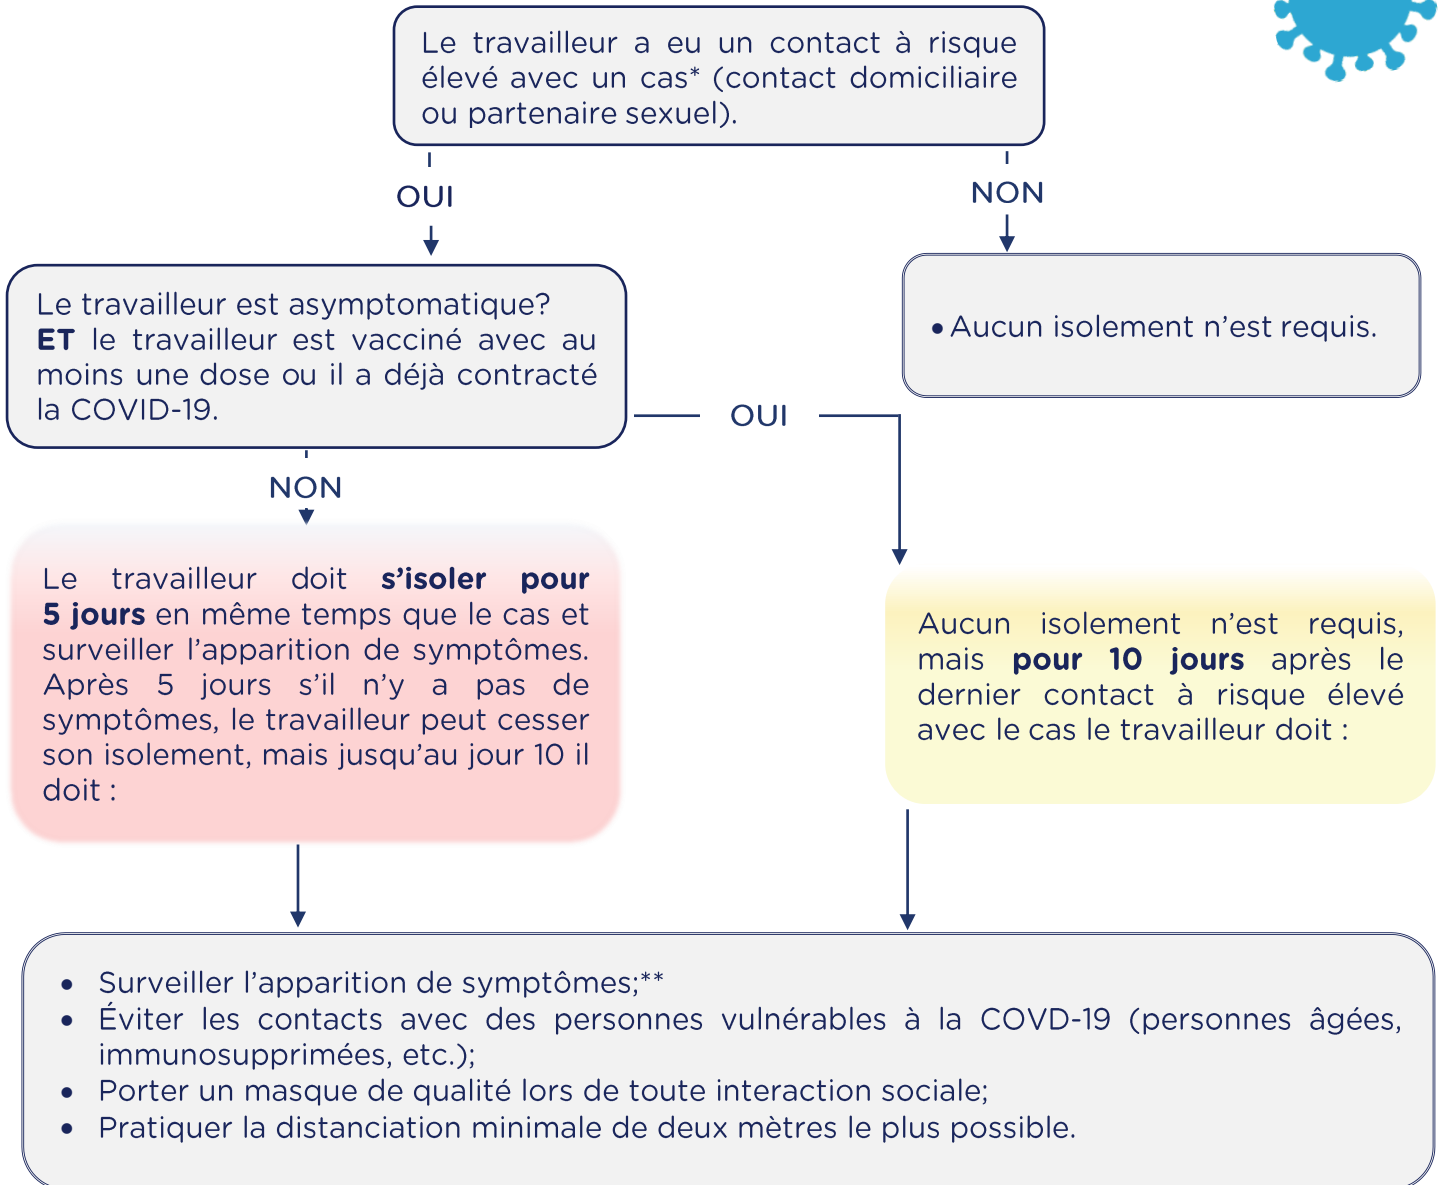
Le travailleur a eu un contact à risque élevé avec un cas* (contact domiciliaire ou partenaire sexuel).

OUI

NON

Le travailleur est asymptomatique? **ET** le travailleur est vacciné avec au moins une dose ou il a déjà contracté la COVID-19.

• Aucun isolement n'est requis.

OUI

NON

Le travailleur doit **s'isoler pour 5 jours** en même temps que le cas et surveiller l'apparition de symptômes. Après 5 jours s'il n'y a pas de symptômes, le travailleur peut cesser son isolement, mais jusqu'au jour 10 il doit :

Aucun isolement n'est requis, mais **pour 10 jours** après le dernier contact à risque élevé avec le cas le travailleur doit :

- Surveiller l'apparition de symptômes;**
- Éviter les contacts avec des personnes vulnérables à la COVD-19 (personnes âgées, immunosupprimées, etc.);
- Porter un masque de qualité lors de toute interaction sociale;
- Pratiquer la distanciation minimale de deux mètres le plus possible.